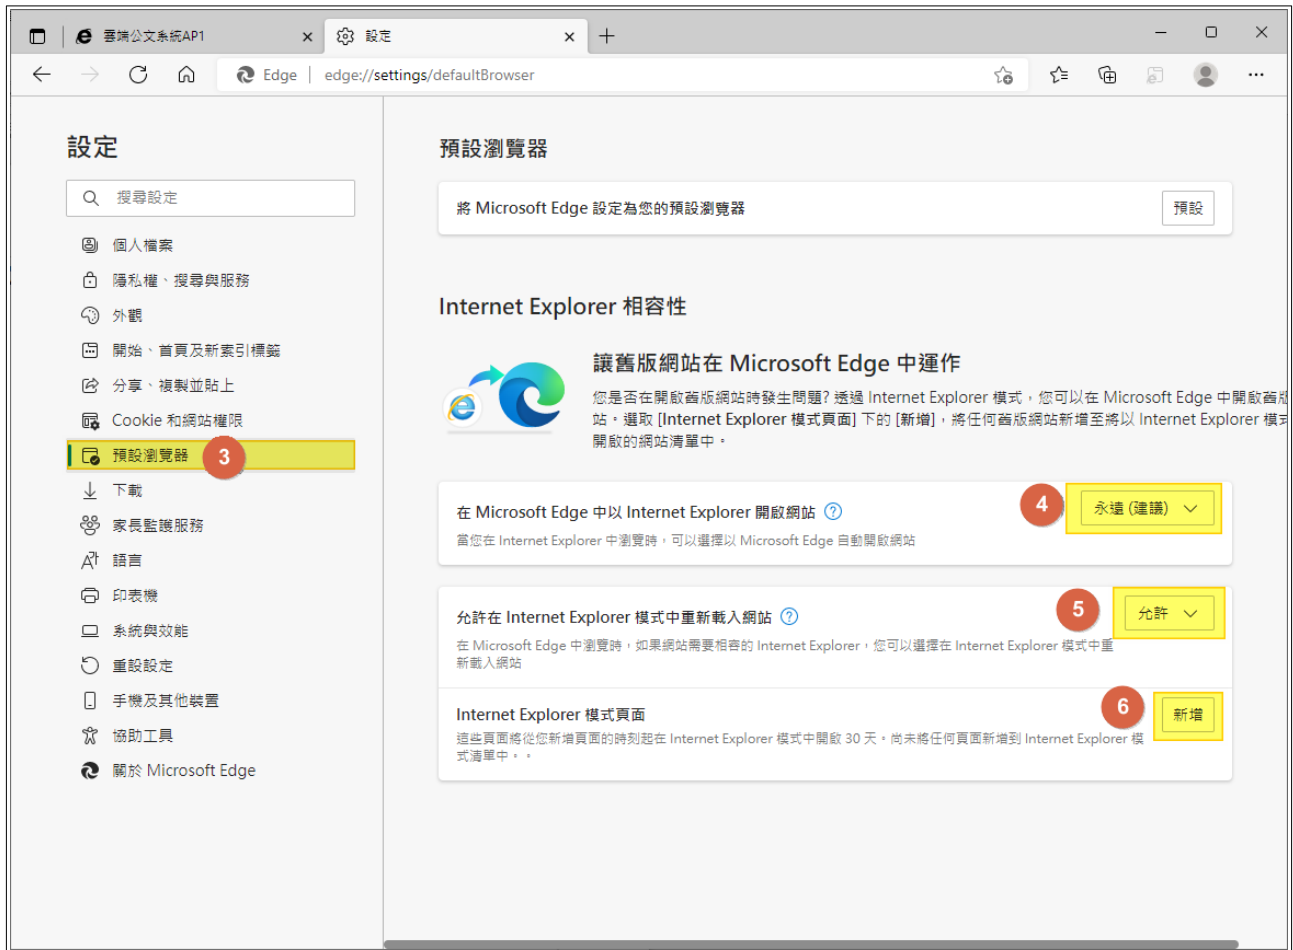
雲端公文系統AP1 ×
設定 ×
+

Edge | edge://settings/defaultBrowser

設定

搜尋設定

個人檔案
隱私權、搜尋與服務
外觀
開始、首頁及新索引標籤
分享、複製並貼上
Cookie 和網站權限
預設瀏覽器
3
下載
家長監護服務
語言
印表機
系統與效能
重設設定
手機及其他裝置
協助工具
關於 Microsoft Edge

預設瀏覽器

將 Microsoft Edge 設定為您的預設瀏覽器
預設

Internet Explorer 相容性

讓舊版網站在 Microsoft Edge 中運作

您是否在開啟舊版網站時發生問題? 透過 Internet Explorer 模式，您可以在 Microsoft Edge 中開啟舊版 站，選取 [Internet Explorer 模式頁面] 下的 [新增]，將任何舊版網站新增至將以 Internet Explorer 模式 開啟的網站清單中。

在 Microsoft Edge 中以 Internet Explorer 開啟網站 ?
當您在 Internet Explorer 中瀏覽時，可以選擇以 Microsoft Edge 自動開啟網站
4
永遠 (建議)

允許在 Internet Explorer 模式中重新載入網站 ?
在 Microsoft Edge 中瀏覽時，如果網站需要相容的 Internet Explorer，您可以選擇在 Internet Explorer 模式中重新載入網站
5
允許

Internet Explorer 模式頁面
這些頁面將從您新增頁面的時刻起在 Internet Explorer 模式中開啟 30 天。尚未將任何頁面新增到 Internet Explorer 模式清單中。。
6
新增